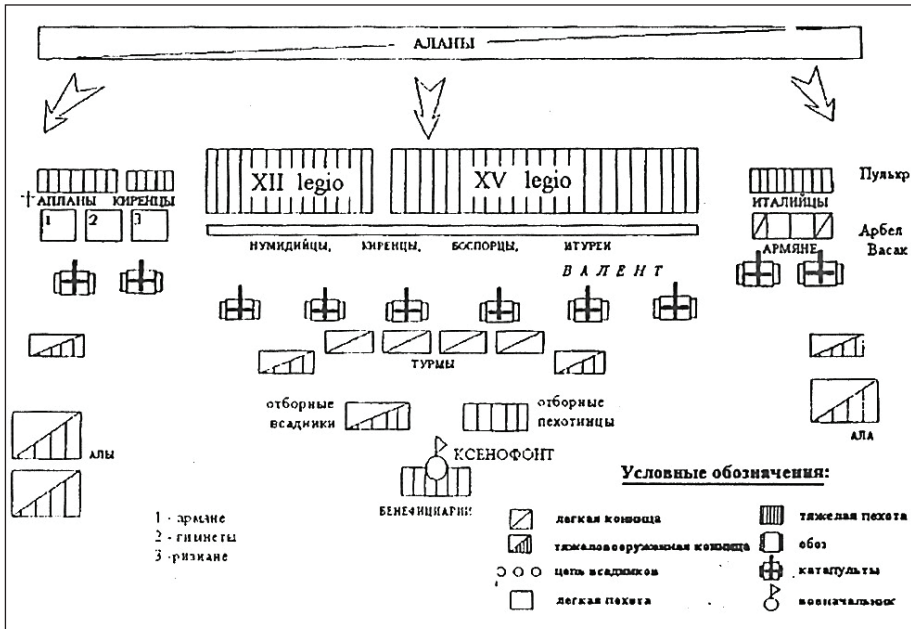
АЛАНЫ

XII legio

XV legio

Пульхр

АППАНЫ

КИРЕНЦЫ

ИТАЛИЙЦЫ

1

2

3

Арбел

АРМЯНЕ

Васак

НУМИДИЙЦЫ,

КИРЕНЦЫ,

БОСПОРЦЫ,

ИТУРЕИ

ВАЛЕНТ

ТУРМЫ

отборные всадники

отборные пехотинцы

АЛА

АЛЫ

КСЕНОФОНТ

БЕНЕФИЦИАРИИ

Условные обозначения:

1 - армяне

2 - гиниеты

3 - ризиане

легкая конница

тяжеловооруженная конница

цепь всадников

легкая пехота

тяжелая пехота

обоз

катапульты

военачальник